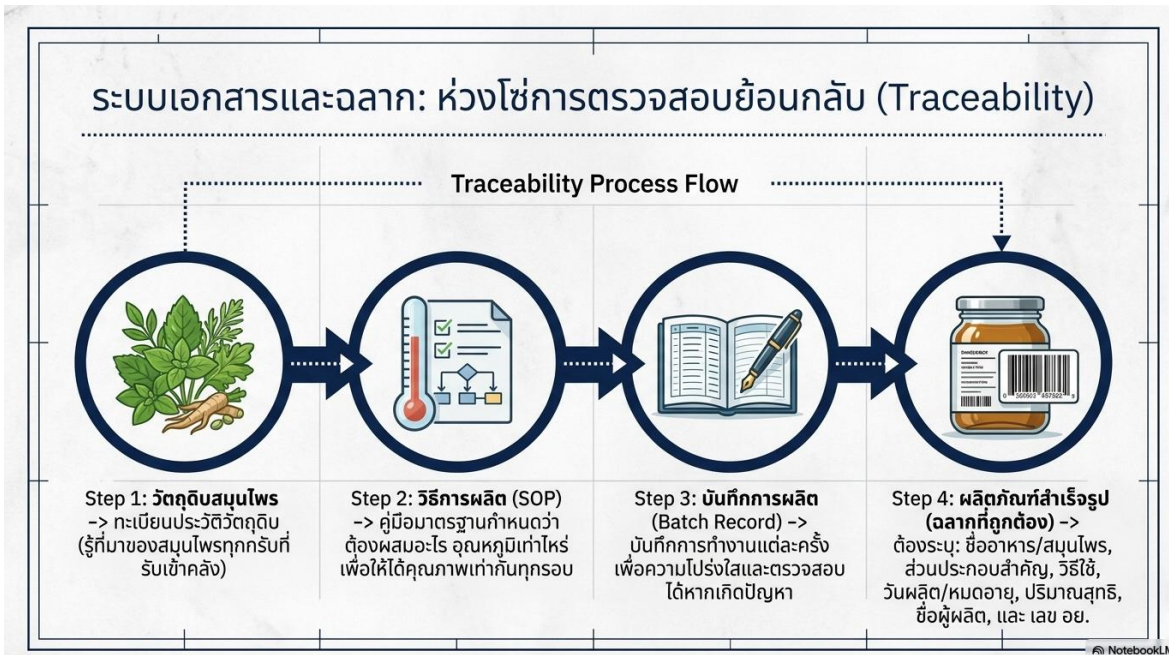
ระบบเอกสารและฉลาก: ห่วงโซ่การตรวจสอบย้อนกลับ (Traceability)

Traceability Process Flow

Step 1: วัตถุดิบสมุนไพร -> ทะเบียนประวัติวัตถุดิบ (รู้ที่มาของสมุนไพรทุกกรับที่รับเข้าคลัง)

Step 2: วิธีการผลิต (SOP) -> คู่มือมาตรฐานกำหนดว่าต้องผสมอะไร อุณหภูมิเท่าไหร่ เพื่อให้ได้คุณภาพเท่ากันทุกรอบ

Step 3: บันทึกการผลิต (Batch Record) -> บันทึกการทำงานแต่ละครั้ง เพื่อความโปร่งใสและตรวจสอบได้หากเกิดปัญหา

Step 4: ผลิตภัณฑ์สำเร็จรูป (ฉลากที่ถูกต้อง) -> ต้องระบุ: ชื่ออาหาร/สมุนไพร, ส่วนประกอบสำคัญ, วิธีใช้, วันผลิต/หมดอายุ, ปริมาณสุทธิ, ชื่อผู้ผลิต, และ เลข อย.

NotebookLM